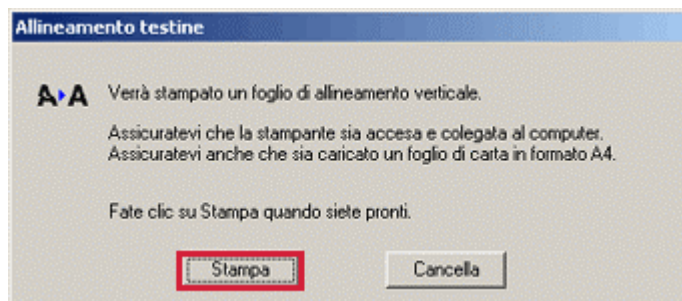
Allineamento testine

A▸A Verrà stampato un foglio di allineamento verticale.

Assicuratevi che la stampante sia accesa e colegata al computer. Assicuratevi anche che sia caricato un foglio di carta in formato A4.

Fate clic su Stampa quando siete pronti.

Stampa

Cancella